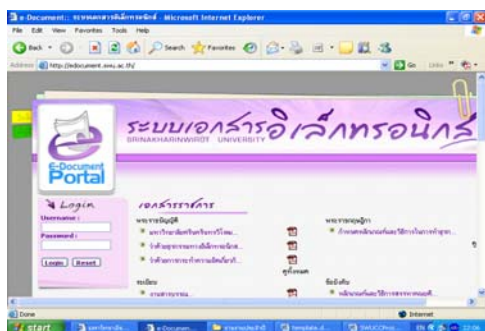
e-Document:: ระบบเอกสารอิเล็กทรอนิกส์ - Microsoft Internet Explorer

File Edit View Favorites Tools Help

Back Search Favorites

Address http://edocument.swu.ac.th/

Go Links

ระบบเอกสารอิเล็กทรอนิกส์

SRINAKHARINWIROT UNIVERSITY

E-Document Portal

Login

Username :

Password :

Login Reset

เอกสารราชการ

พระราชบัญญัติ

มหาวิทยาลัยศรีนครินทรวิโรฒ...

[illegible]

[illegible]

คู่มือผลสร

ระเบียบ

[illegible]

พระราชกฤษฎีกา

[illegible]

ข้อบังคับ

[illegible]

Done

Internet

start

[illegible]

e-Documen...

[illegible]

template.d...

SWUCCProc...

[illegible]